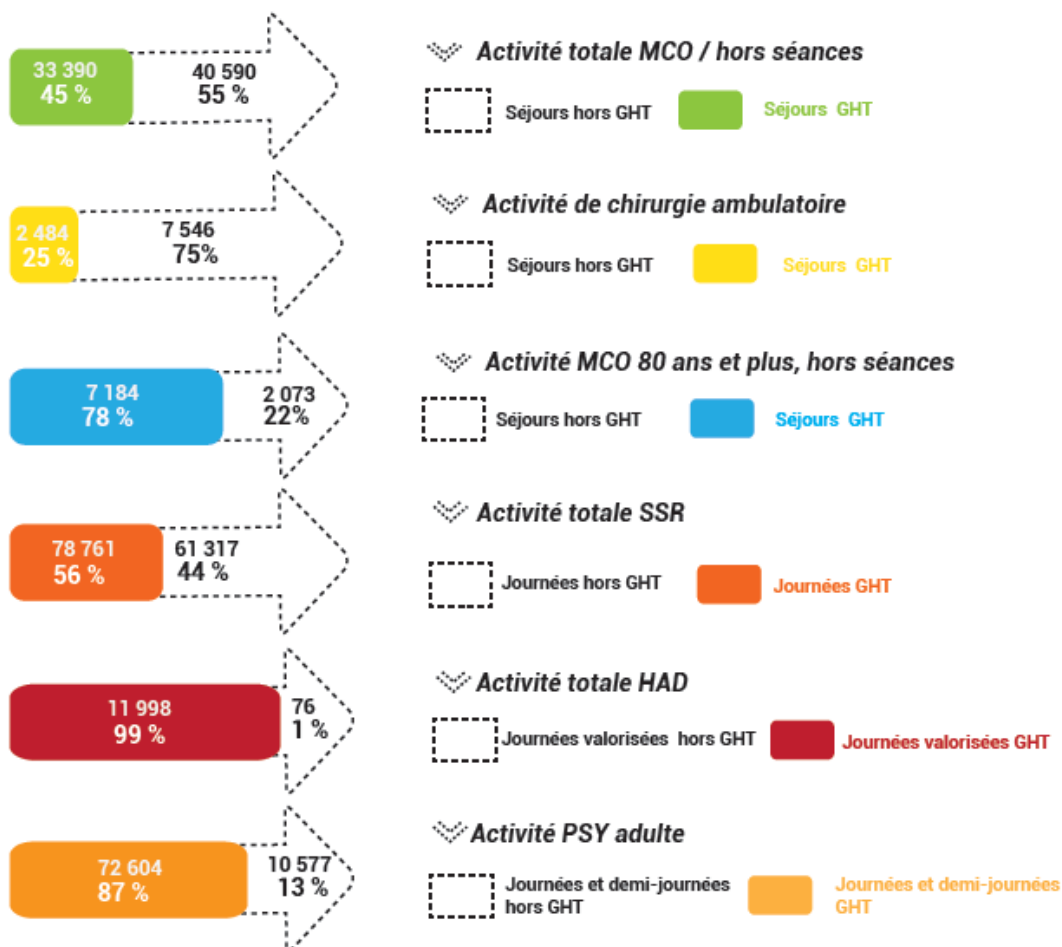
33 390
45 %

40 590
55 %

Activité totale MCO / hors séances

Séjours hors GHT

Séjours GHT

2 484
25 %

7 546
75%

Activité de chirurgie ambulatoire

Séjours hors GHT

Séjours GHT

7 184
78 %

2 073
22%

Activité MCO 80 ans et plus, hors séances

Séjours hors GHT

Séjours GHT

78 761
56 %

61 317
44 %

Activité totale SSR

Journées hors GHT

Journées GHT

11 998
99 %

76
1 %

Activité totale HAD

Journées valorisées hors GHT

Journées valorisées GHT

72 604
87 %

10 577
13 %

Activité PSY adulte

Journées et demi-journées hors GHT

Journées et demi-journées GHT